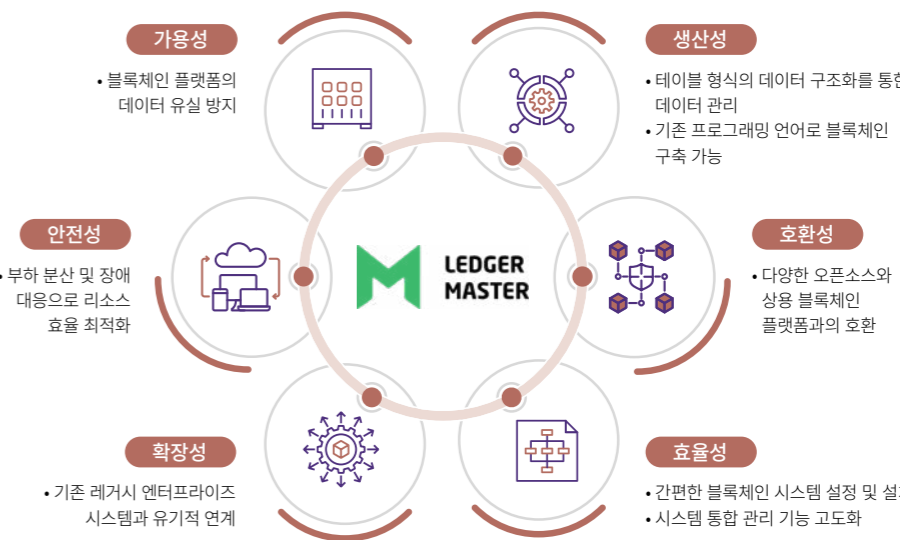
가용성

• 블록체인 플랫폼의 데이터 유실 방지

생산성

• 테이블 형식의 데이터 구조화를 통한 데이터 관리
• 기존 프로그래밍 언어로 블록체인 구축 가능

안전성

• 부하 분산 및 장애 대응으로 리소스 효율 최적화

LEDGER MASTER

호환성

• 다양한 오픈소스와 상용 블록체인 플랫폼과의 호환

확장성

• 기존 레거시 엔터프라이즈 시스템과 유기적 연계

효율성

• 간편한 블록체인 시스템 설정 및 설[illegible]
• 시스템 통합 관리 기능 고도화